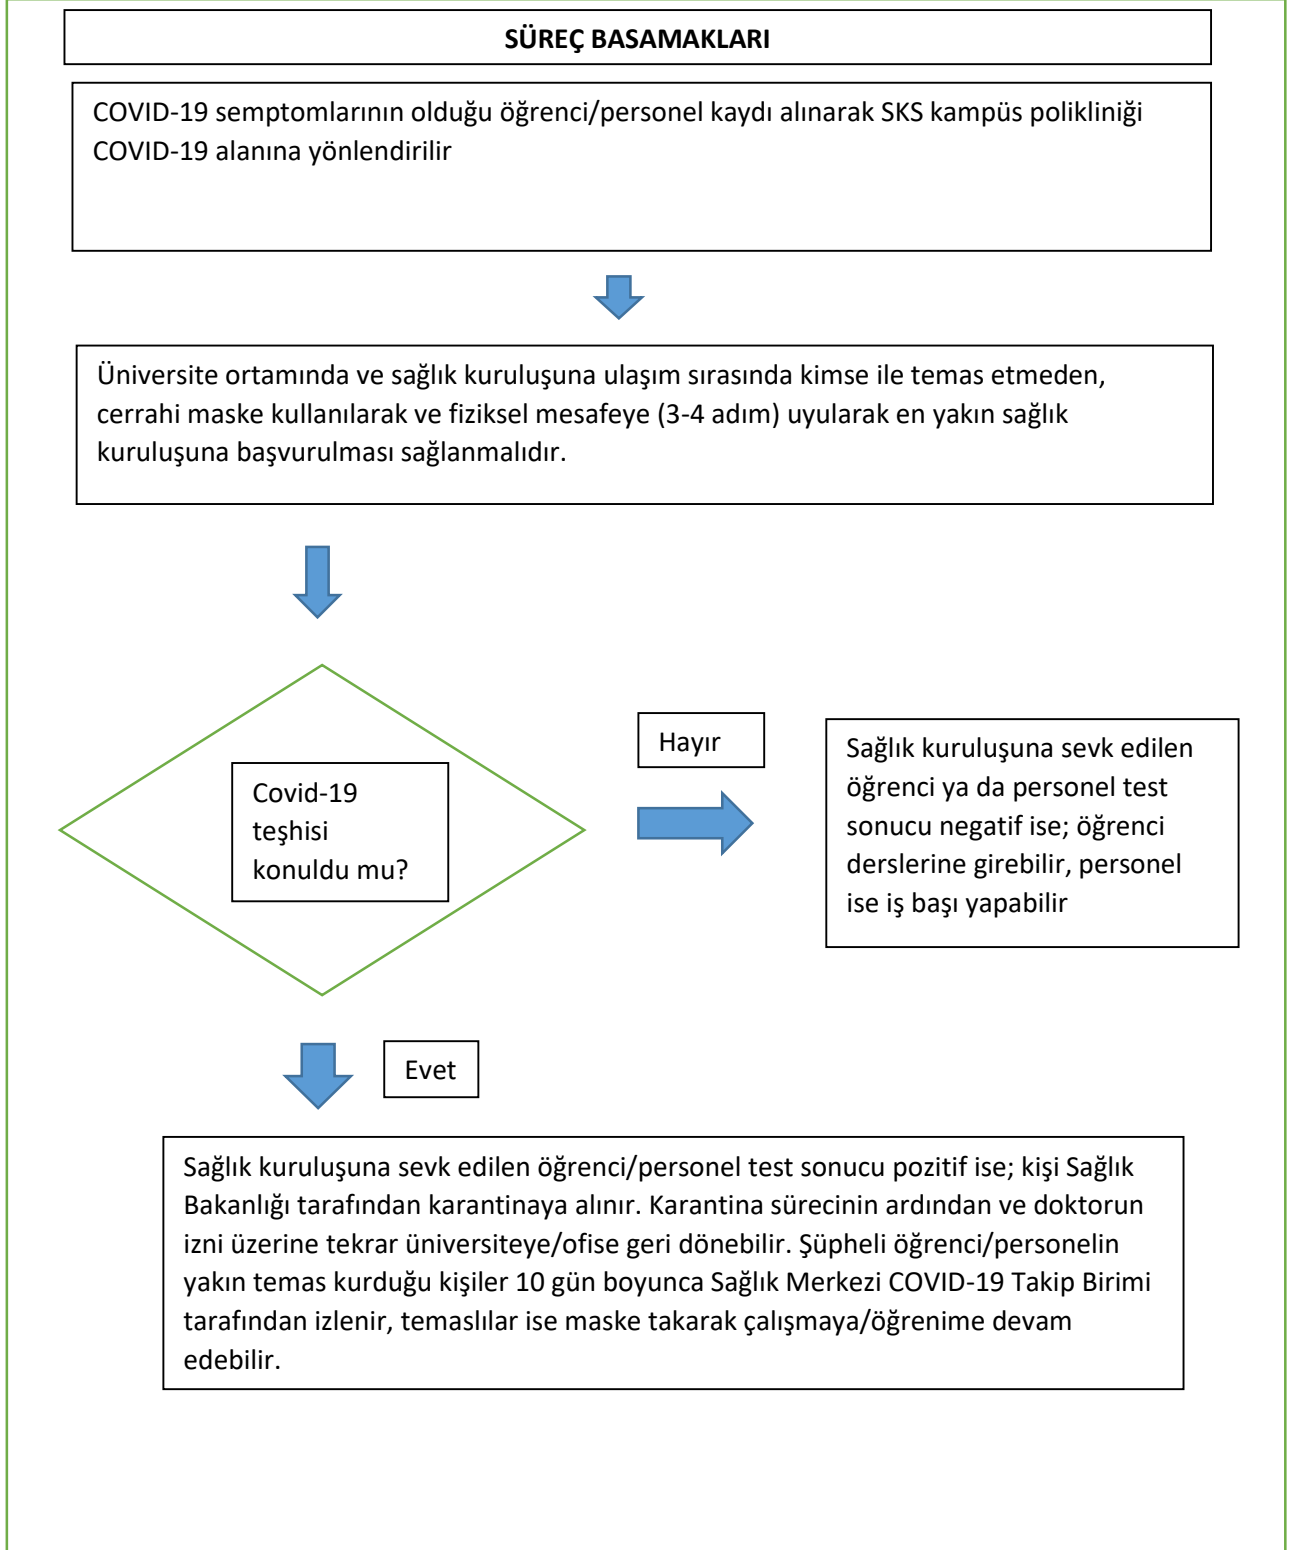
SÜREÇ BASAMAKLARI

COVID-19 semptomlarının olduğu öğrenci/personel kaydı alınarak SKS kampüs polikliniği COVID-19 alanına yönlendirilir

Üniversite ortamında ve sağlık kuruluşuna ulaşım sırasında kimse ile temas etmeden, cerrahi maske kullanılarak ve fiziksel mesafeye (3-4 adım) uyularak en yakın sağlık kuruluşuna başvurulması sağlanmalıdır.

Covid-19 teşhisi konuldu mu?

Hayır

Sağlık kuruluşuna sevk edilen öğrenci ya da personel test sonucu negatif ise; öğrenci derslerine girebilir, personel ise iş başı yapabilir

Evet

Sağlık kuruluşuna sevk edilen öğrenci/personel test sonucu pozitif ise; kişi Sağlık Bakanlığı tarafından karantinaya alınır. Karantina sürecinin ardından ve doktorun izni üzerine tekrar üniversiteye/ofise geri dönebilir. Şüpheli öğrenci/personelin yakın temas kurduğu kişiler 10 gün boyunca Sağlık Merkezi COVID-19 Takip Birimi tarafından izlenir, temaslılar ise maske takarak çalışmaya/öğrenime devam edebilir.